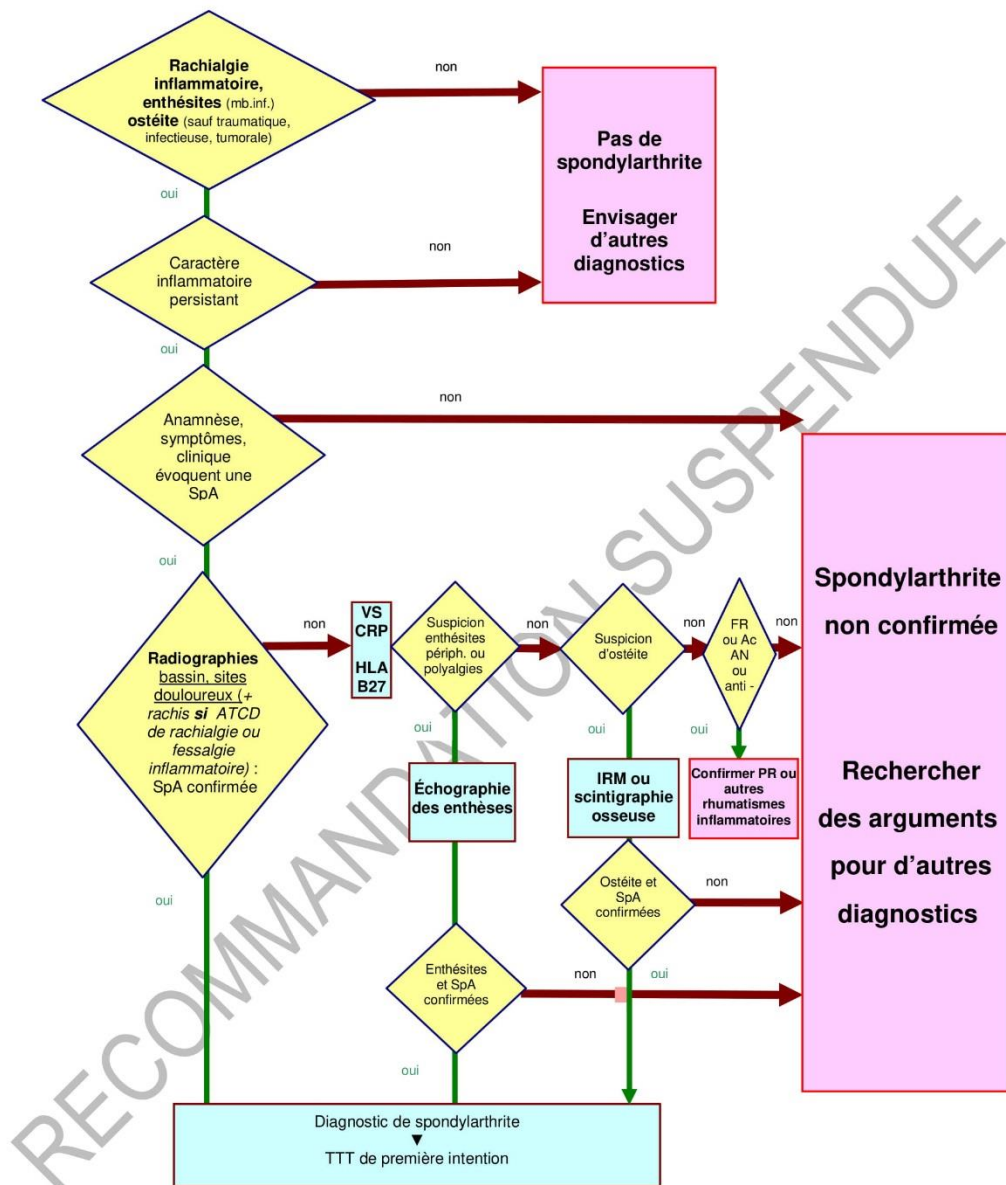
Rachialgie inflammatoire, enthésites (mb.inf.) ostéite (sauf traumatique, infectieuse, tumorale)

non

Pas de spondylarthrite

Envisager d'autres diagnostics

oui

Caractère inflammatoire persistant

non

oui

Anamnèse, symptômes, clinique évoquent une SpA

non

oui

Radiographies bassin, sites douloureux (+ rachis si ATCD de rachialgie ou fessalgie inflammatoire) : SpA confirmée

non

VS CRP

HLA B27

Suspicion enthésites périph. ou polyalgies

non

Suspicion d'ostéite

non

FR ou Ac AN ou anti -

non

Spondylarthrite non confirmée

Rechercher des arguments pour d'autres diagnostics

oui

oui

oui

Échographie des enthèses

IRM ou scintigraphie osseuse

Confirmer PR ou autres rhumatismes inflammatoires

Ostéite et SpA confirmées

non

oui

oui

Enthésites et SpA confirmées

non

oui

Diagnostic de spondylarthrite
▼
TTT de première intention

RECOMMANDATION SUSPENDUE